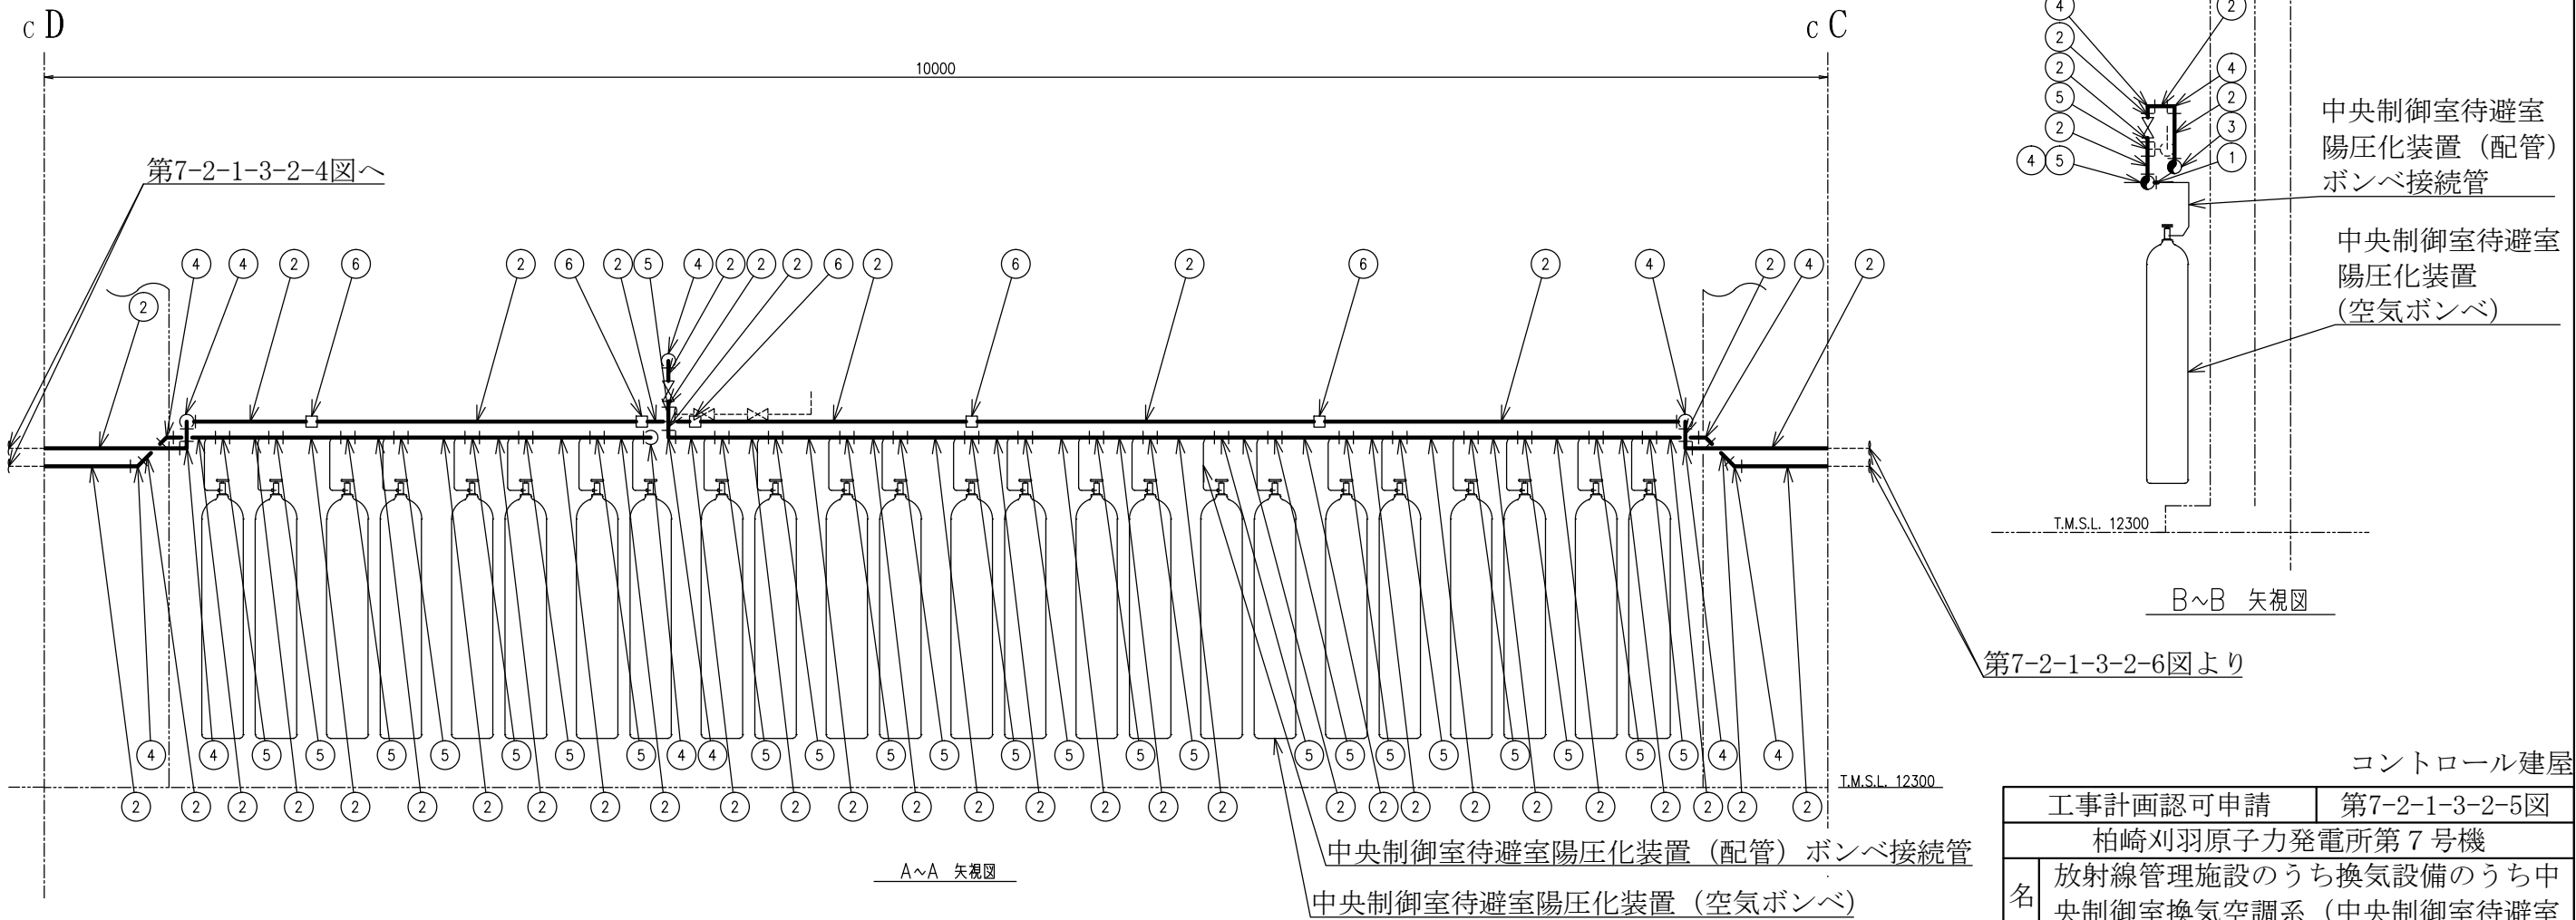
c D

c C

10000

第7-2-1-3-2-4図へ

4 4 2 6 2 6 2 5 4 2 2 2 6 2 6 2 6 2 4 2 4 2

2

4 4 5 5 5 5 5 5 5 4 4 5 5 5 5 5 5 5 5 5 5 5 5 5 5 4 4

2 2 2 2 2 2 2 2 2 2 2 2 2 2 2 2 2 2 2 2 2 2 2 2 2 2 2 2 2

T.M.S.L. 12300

A~A 矢視図

中央制御室待避室陽圧化装置（配管）ボンベ接続管

中央制御室待避室陽圧化装置（空気ボンベ）

第7-2-1-3-2-6図より

4 2 2 5 2 4 5 2 4 2 3 1

中央制御室待避室
陽圧化装置（配管）
ボンベ接続管

中央制御室待避室
陽圧化装置
（空気ボンベ）

T.M.S.L. 12300

B~B 矢視図

コントロール建屋

| 工事計画認可申請 | 第7-2-1-3-2-5図 |
|---|---|
| 柏崎刈羽原子力発電所第７号機 | |
| 名 | 放射線管理施設のうち換気設備のうち中央制御室換気空調系（中央制御室待避室 |